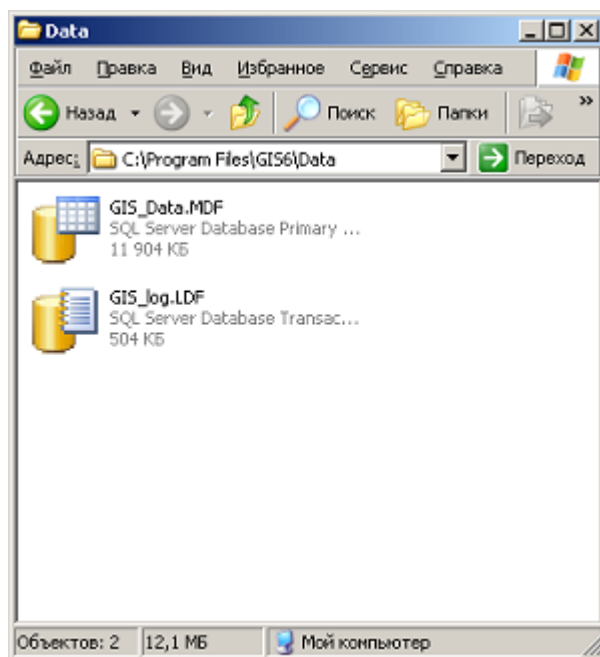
Data

Файл Правка Вид Избранное Сервис Справка

Назад Поиск Папки

Адрес: C:\Program Files\GIS6\Data Переход

GIS_Data.MDF
SQL Server Database Primary ...
11 904 КБ

GIS_log.LDF
SQL Server Database Transac...
504 КБ

Объектов: 2 12,1 МБ Мой компьютер